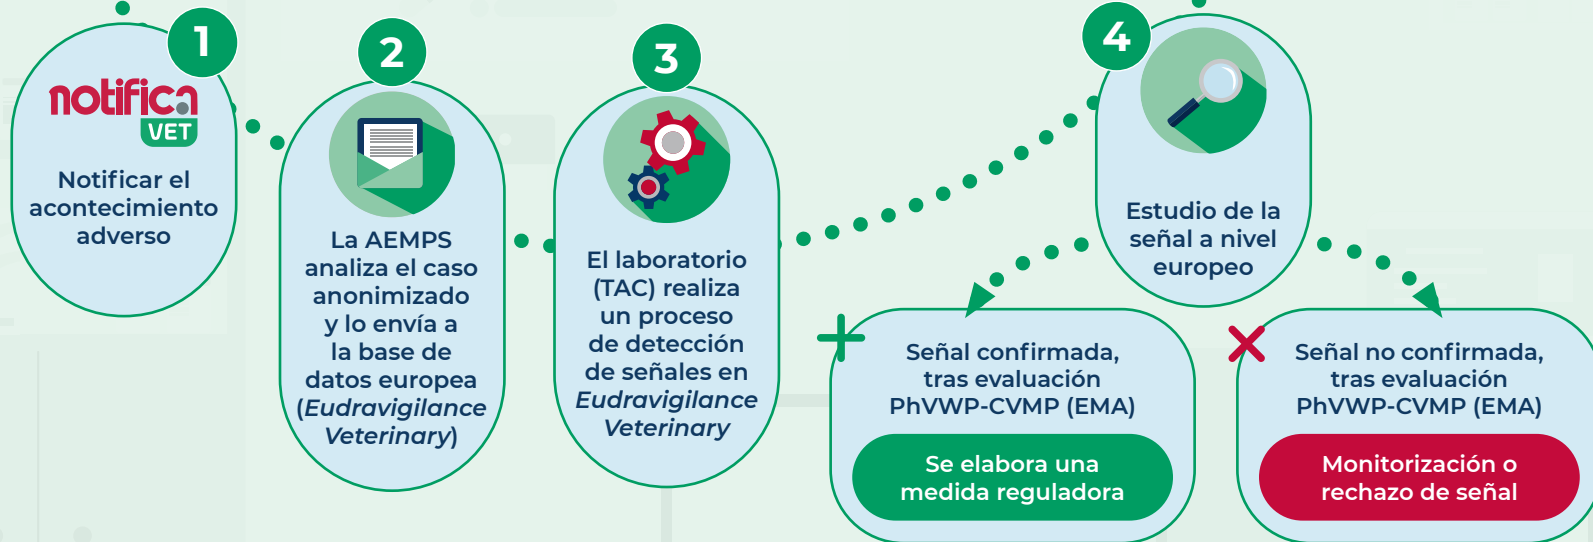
1

notifica VET

Notificar el acontecimiento adverso

2

La AEMPS analiza el caso anonimizado y lo envía a la base de datos europea (*Eudravigilance Veterinary*)

3

El laboratorio (TAC) realiza un proceso de detección de señales en *Eudravigilance Veterinary*

4

Estudio de la señal a nivel europeo

Señal confirmada, tras evaluación PhVWP-CVMP (EMA)

Se elabora una medida reguladora

Señal no confirmada, tras evaluación PhVWP-CVMP (EMA)

Monitorización o rechazo de señal